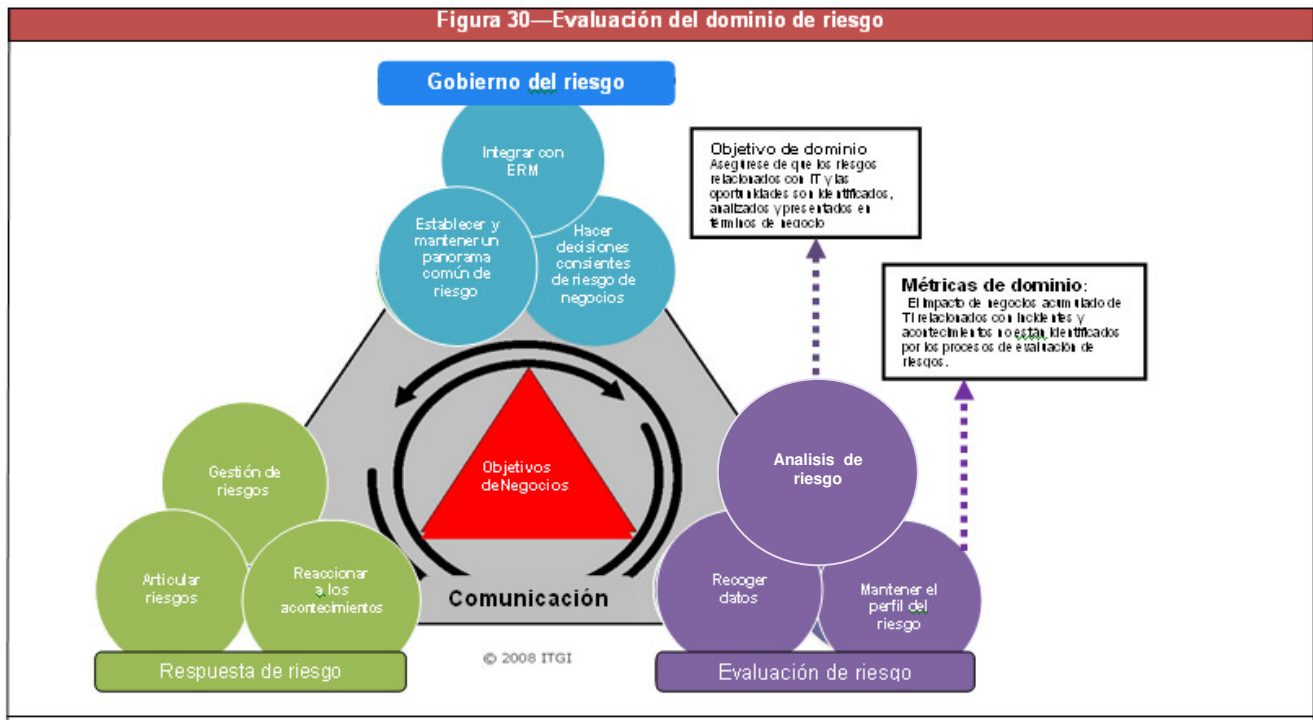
Figura 30—Evaluación del dominio de riesgo

Gobierno del riesgo

Integrar con ERM

Establecer y mantener un panorama común de riesgo

Hacer decisiones consientes de riesgo de negocios

Objetivo de dominio
Asegúrese de que los riesgos relacionados con IT y las oportunidades son identificados, analizados y presentados en términos de negocio

Métricas de dominio:
El impacto de negocios acumulado de TI relacionados con incidentes y acontecimientos no están identificados por los procesos de evaluación de riesgos.

Objetivos de Negocios

Comunicación

Gestión de riesgos

Articular riesgos

Reaccionar a los acontecimientos

Respuesta de riesgo

Analisis de riesgo

Recoger datos

Mantener el perfil del riesgo

Evaluación de riesgo

© 2008 ITGI